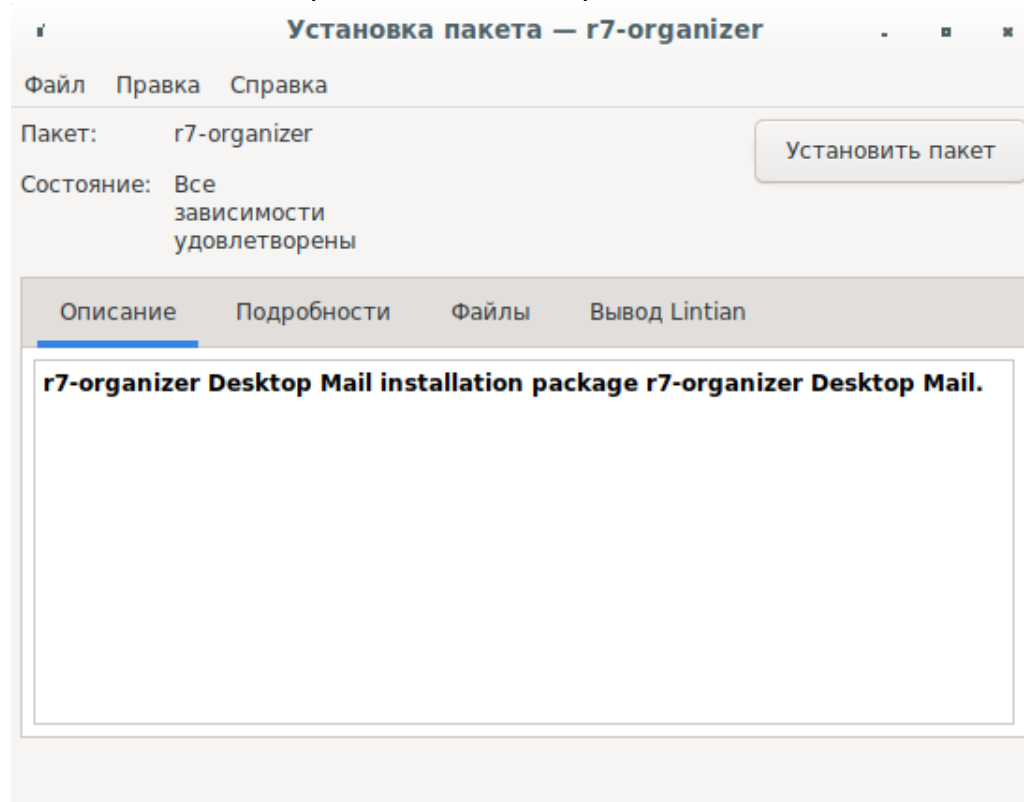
Установка пакета — r7-organizer

Файл Правка Справка

Пакет: r7-organizer

Установить пакет

Состояние: Все зависимости удовлетворены

Описание Подробности Файлы Вывод Lintian

r7-organizer Desktop Mail installation package r7-organizer Desktop Mail.